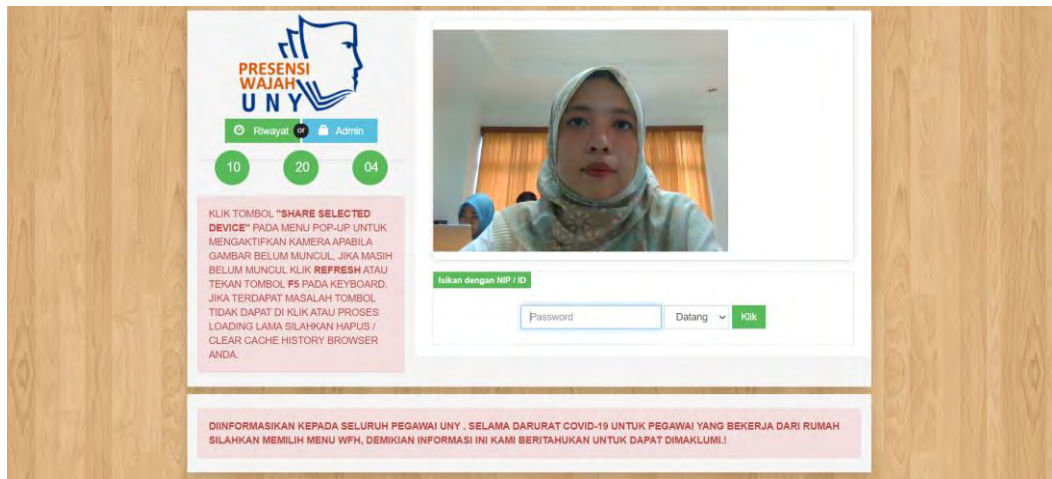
PRESENSI
WAJAH
UNY

Riwayat or Admin

10 20 04

KLIK TOMBOL **"SHARE SELECTED DEVICE"** PADA MENU POP-UP UNTUK MENGAKTIFKAN KAMERA APABILA GAMBAR BELUM MUNCUL, JIKA MASIH BELUM MUNCUL KLIK **REFRESH** ATAU TEKAN TOMBOL **F5** PADA KEYBOARD. JIKA TERDAPAT MASALAH TOMBOL TIDAK DAPAT DI KLIK ATAU PROSES LOADING LAMA SILAHKAN HAPUS / CLEAR CACHE HISTORY BROWSER ANDA.

Isikan dengan NIP / ID

Password Datang Klik

DIINFORMASIKAN KEPADA SELURUH PEGAWAI UNY . SELAMA DARURAT COVID-19 UNTUK PEGAWAI YANG BEKERJA DARI RUMAH SILAHKAN MEMILIH MENU WFH, DEMIKIAN INFORMASI INI KAMI BERITAHUKAN UNTUK DAPAT DIMAKLUMI.!